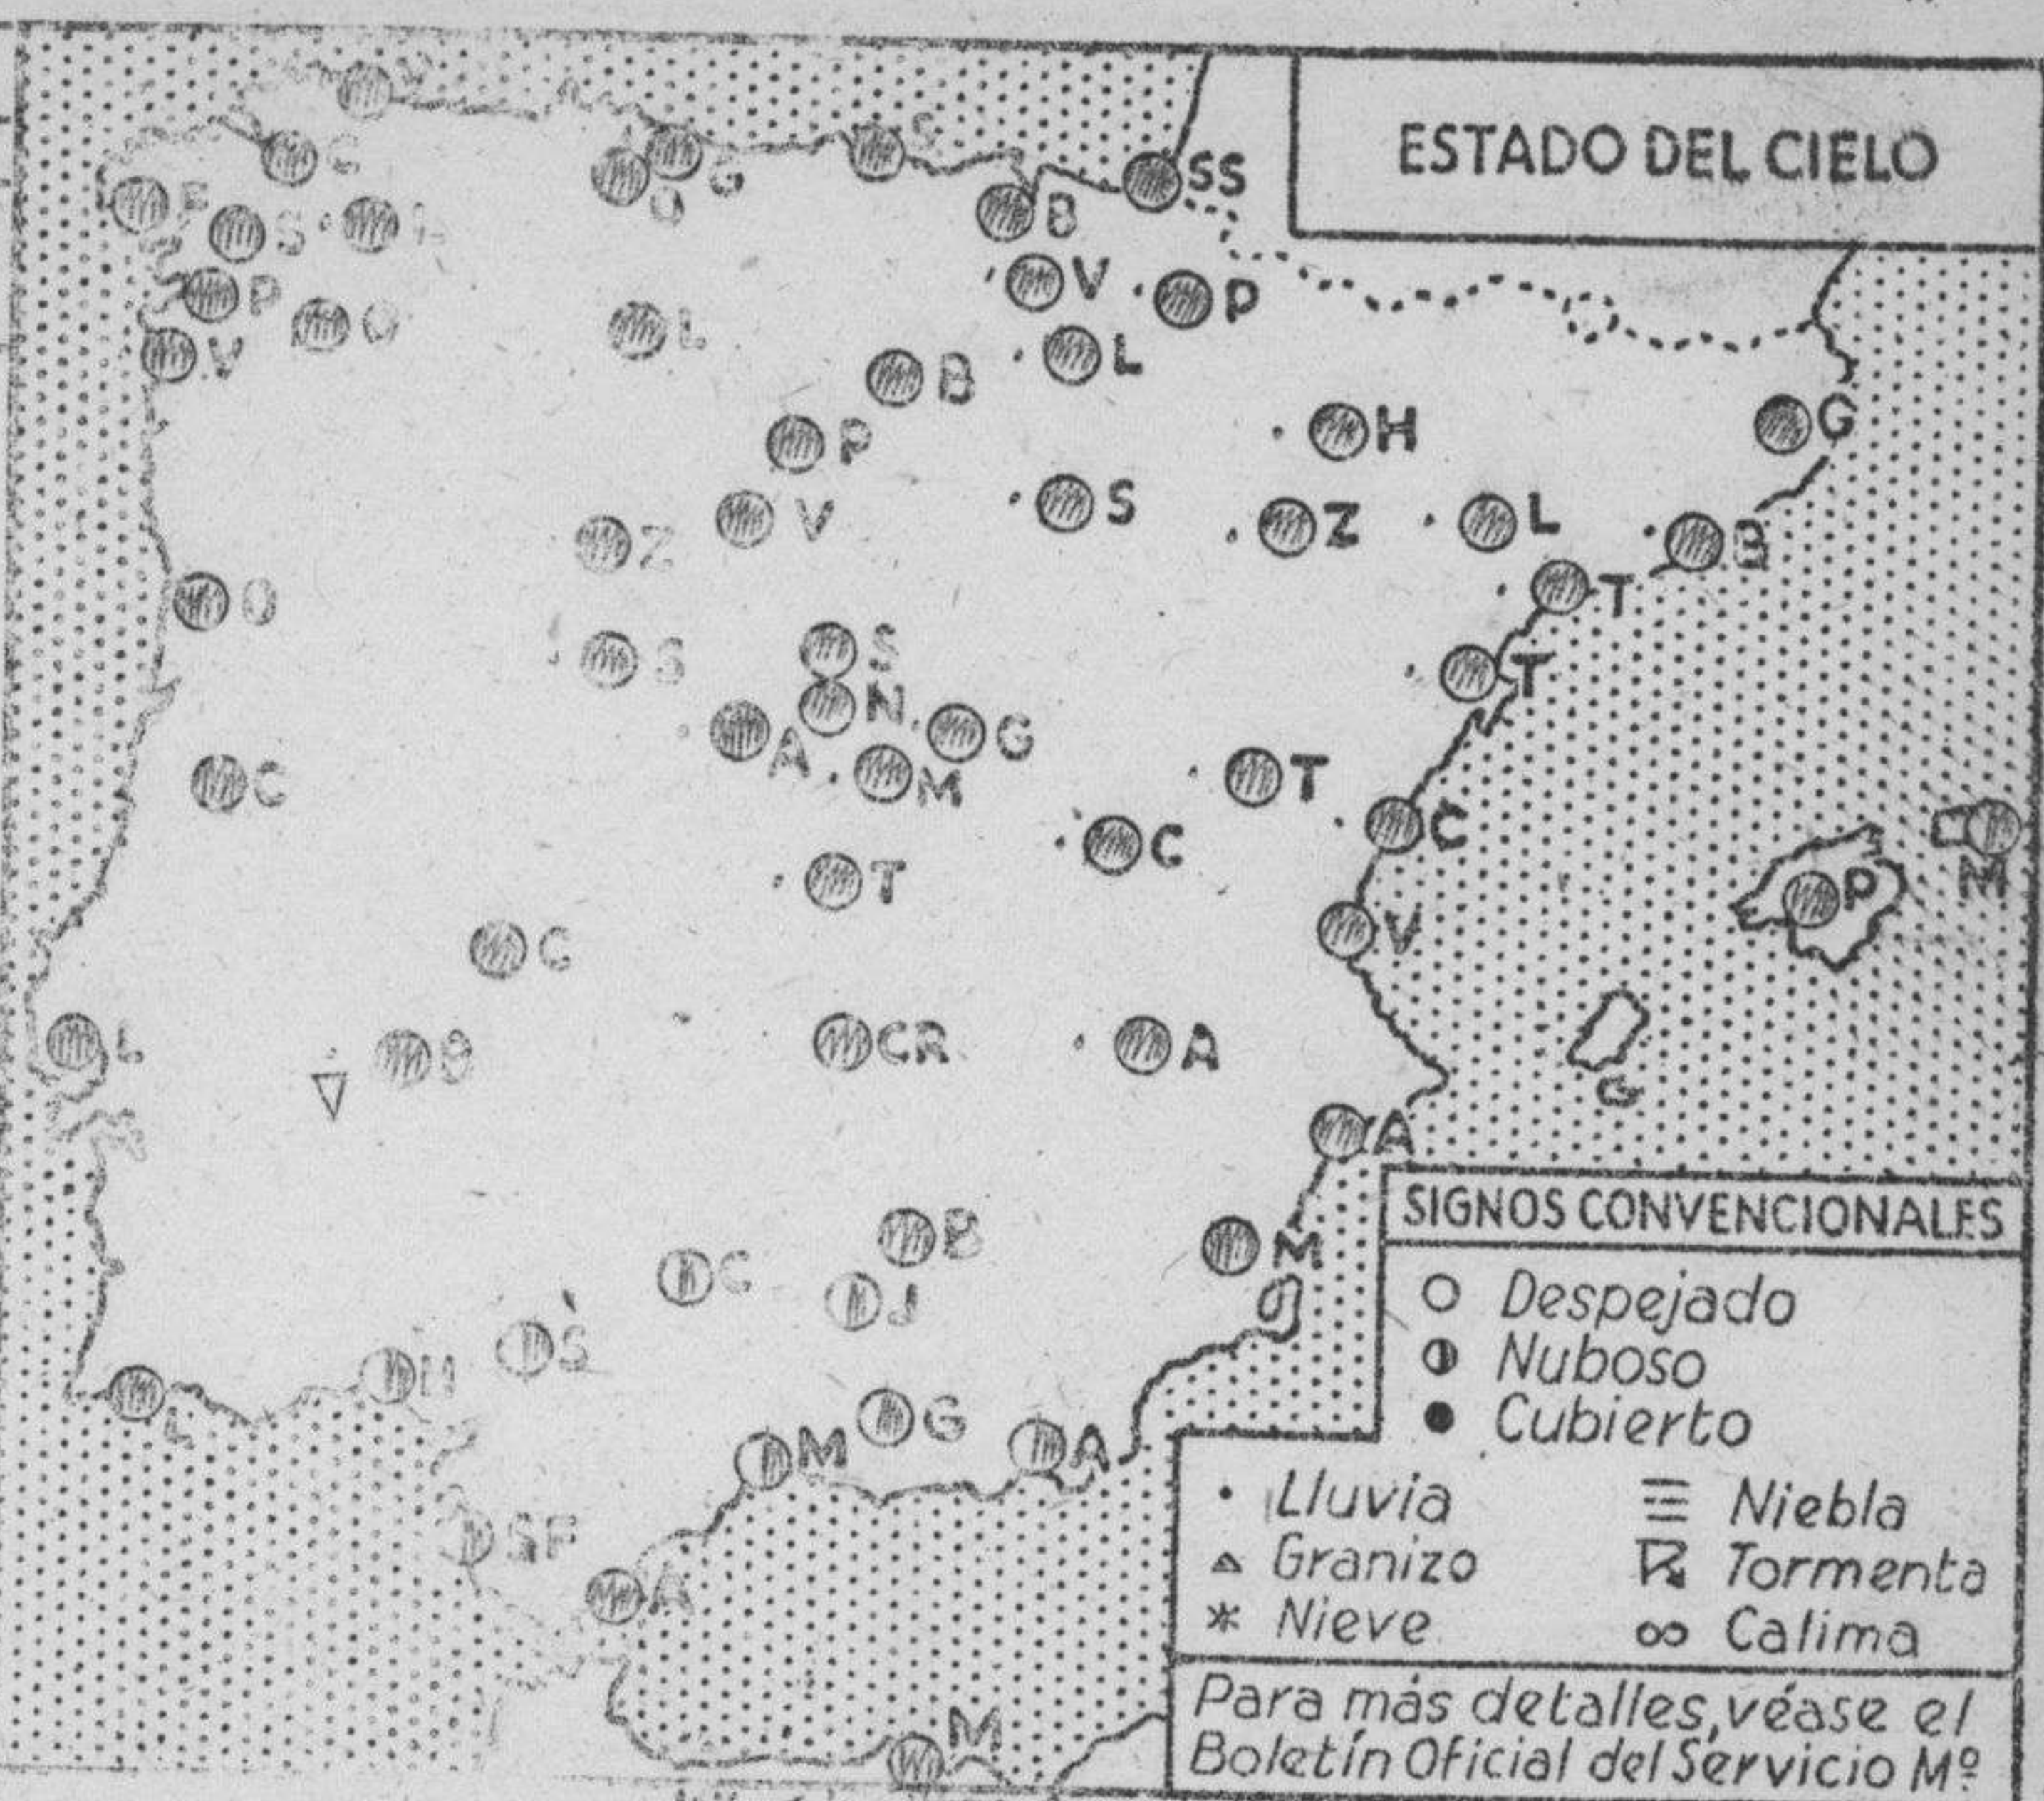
ESTADO DEL CIELO

SS B V P L B P V Z O S N A G M T C G L B B C S H L M G A SF A M O G S C F S L P O V L H S Z L B T T T C V C P M A A M G

SIGNOS CONVENCIONALES

○ Despejado
◑ Nuboso
● Cubierto

· Lluvia
▲ Granizo
\* Nieve
≡ Niebla
Tormenta
∞ Calima

Para más detalles, véase el Boletín Oficial del Servicio Mº